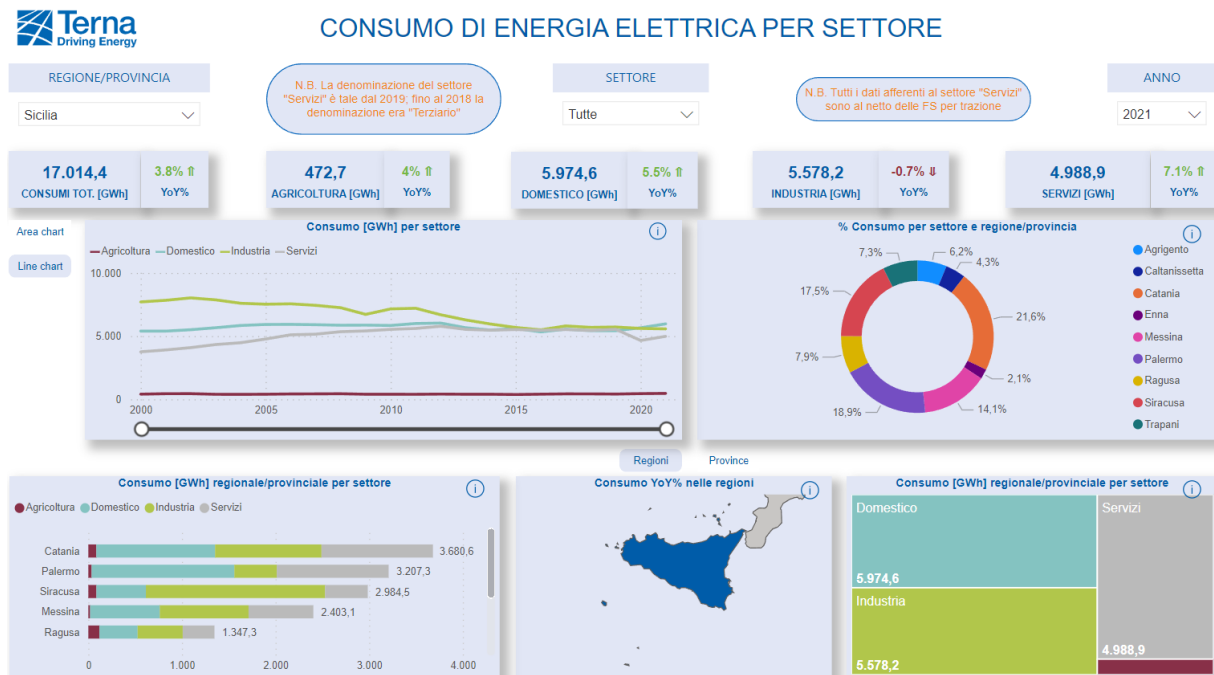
Terna
Driving Energy

CONSUMO DI ENERGIA ELETTRICA PER SETTORE

REGIONE/PROVINCIA
Sicilia

N.B. La denominazione del settore "Servizi" è tale dal 2019; fino al 2018 la denominazione era "Terziario"

SETTORE
Tutte

N.B. Tutti i dati afferenti al settore "Servizi" sono al netto delle FS per trazione

ANNO
2021

17.014,4
CONSUMI TOT. [GWh]
3.8% ⇑
YoY%

472,7
AGRICOLTURA [GWh]
4% ⇑
YoY%

5.974,6
DOMESTICO [GWh]
5.5% ⇑
YoY%

5.578,2
INDUSTRIA [GWh]
-0.7% ⇓
YoY%

4.988,9
SERVIZI [GWh]
7.1% ⇑
YoY%

Area chart
Line chart

Consumo [GWh] per settore
Agricoltura Domestico Industria Servizi
10.000
5.000
0
2000 2005 2010 2015 2020

% Consumo per settore e regione/provincia
7,3%
6,2%
4,3%
17,5%
21,6%
7,9%
2,1%
18,9%
14,1%
Agrigento
Caltanissetta
Catania
Enna
Messina
Palermo
Ragusa
Siracusa
Trapani

Regioni
Province

Consumo [GWh] regionale/provinciale per settore
Agricoltura Domestico Industria Servizi
Catania 3.680,6
Palermo 3.207,3
Siracusa 2.984,5
Messina 2.403,1
Ragusa 1.347,3
0 1.000 2.000 3.000 4.000

Consumo YoY% nelle regioni

Consumo [GWh] regionale/provinciale per settore
Domestico
5.974,6
Servizi
4.988,9
Industria
5.578,2